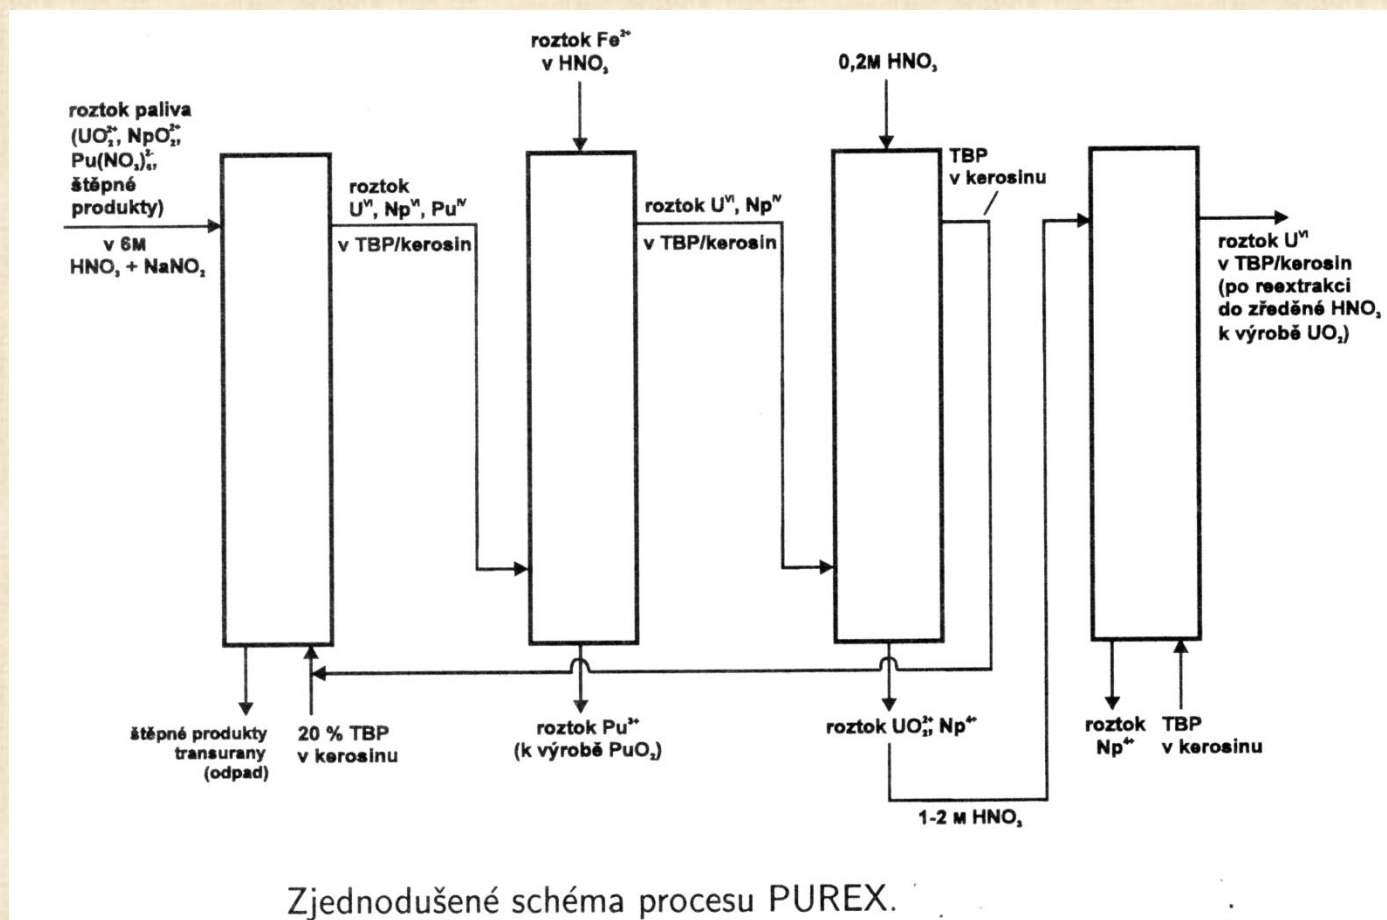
roztok paliva ($UO_2^{2+}$, $NpO_2^{2+}$, $Pu(NO_3)_6^{2-}$, štěpné produkty)

v 6M $HNO_3$ + $NaNO_2$

roztok $U^{VI}$, $Np^{VI}$, $Pu^{IV}$

v TBP/kerosin

roztok $Fe^{2+}$ v $HNO_3$

roztok $U^{VI}$, $Np^{IV}$

v TBP/kerosin

0,2M $HNO_3$

TBP v kerosinu

roztok $U^{VI}$ v TBP/kerosin (po reextrakci do zředěné $HNO_3$ k výrobě $UO_2$)

štěpné produkty transurany (odpad)

20 % TBP v kerosinu

roztok $Pu^{3+}$ (k výrobě $PuO_2$)

roztok $UO_2^{2+}$, $Np^{4+}$

1-2 M $HNO_3$

roztok $Np^{4+}$

TBP v kerosinu

Zjednodušené schéma procesu PUREX.